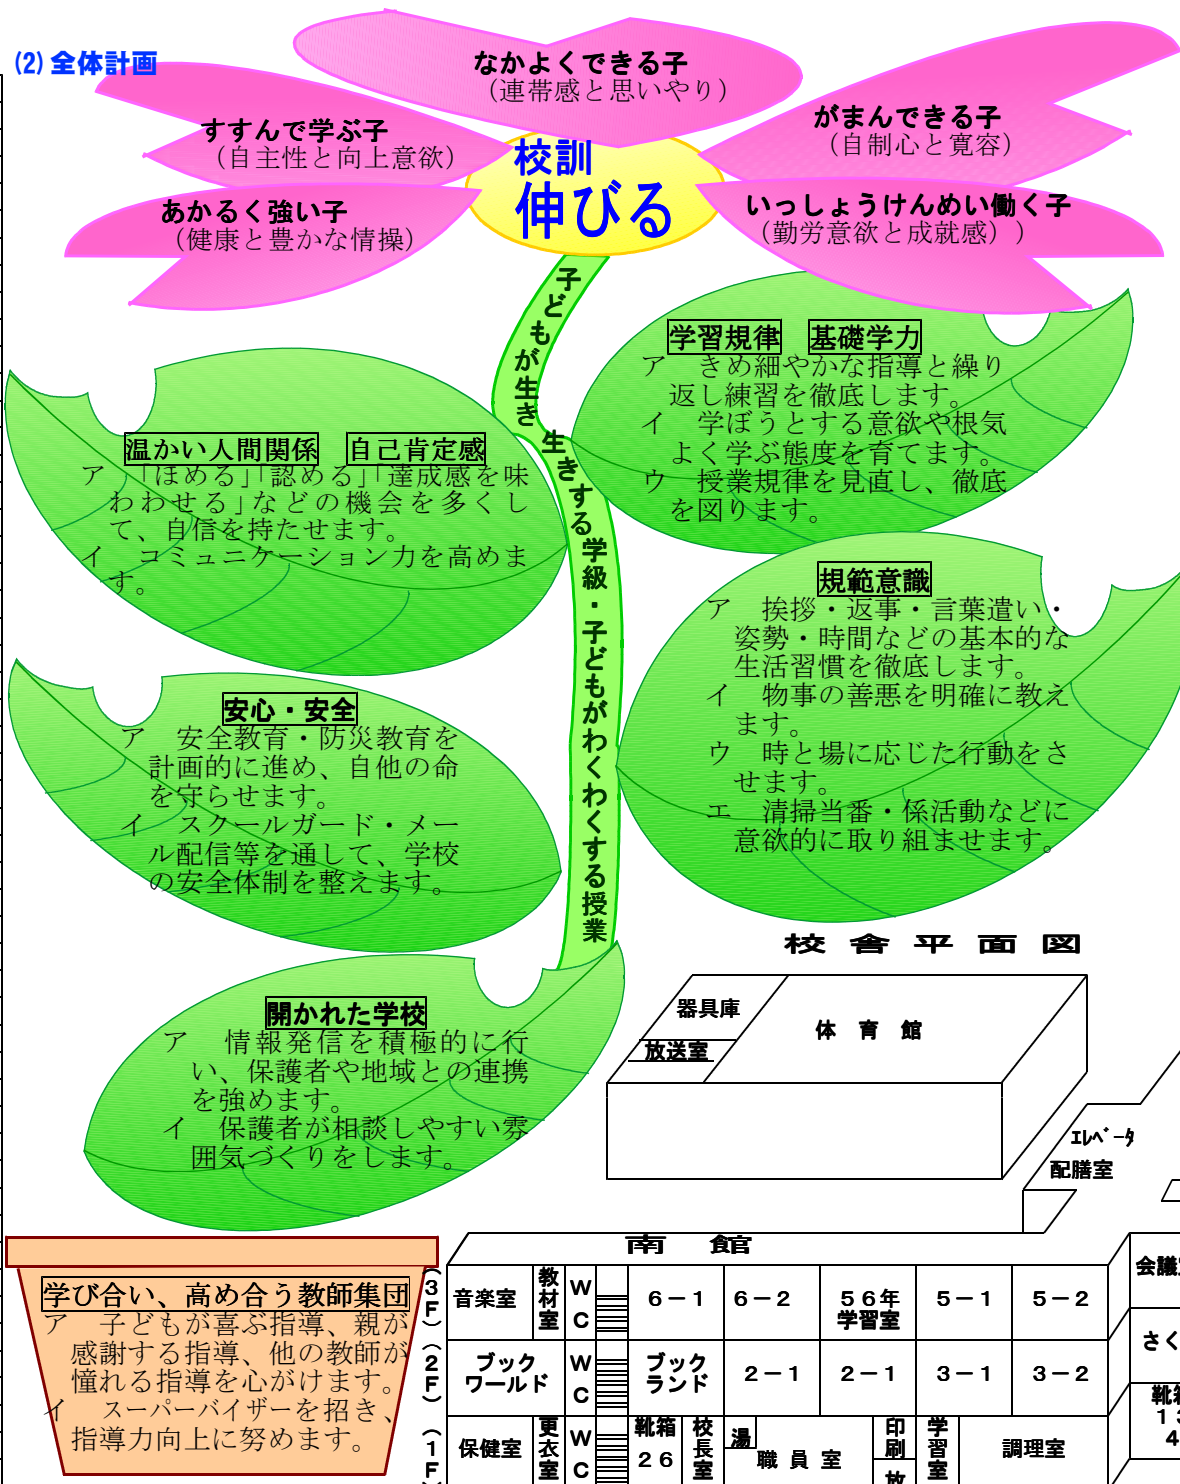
(2) 全体計画

なかよくできる子
（連帯感と思いやり）

すすんで学ぶ子
（自主性と向上意欲）

がまんできる子
（自制心と寛容）

あかるく強い子
（健康と豊かな情操）

校訓
伸びる

いっしょうけんめい働く子
（勤労意欲と成就感））

子どもが生き生きする学級・子どもがわくわくする授業

学習規律　基礎学力
ア　きめ細やかな指導と繰り返し練習を徹底します。
イ　学ぼうとする意欲や根気よく学ぶ態度を育てます。
ウ　授業規律を見直し、徹底を図ります。

温かい人間関係　自己肯定感
ア　「ほめる」「認める」「達成感を味わわせる」などの機会を多くして、自信を持たせます。
イ　コミュニケーション力を高めます。

規範意識
ア　挨拶・返事・言葉遣い・姿勢・時間などの基本的な生活習慣を徹底します。
イ　物事の善悪を明確に教えます。
ウ　時と場に応じた行動をさせます。
エ　清掃当番・係活動などに意欲的に取り組ませます。

安心・安全
ア　安全教育・防災教育を計画的に進め、自他の命を守らせます。
イ　スクールガード・メール配信等を通して、学校の安全体制を整えます。

校　舎　平　面　図

開かれた学校
ア　情報発信を積極的に行い、保護者や地域との連携を強めます。
イ　保護者が相談しやすい雰囲気づくりをします。

器具庫
放送室
体　育　館
ｴﾚﾍﾞｰﾀ
配膳室

学び合い、高め合う教師集団
ア　子どもが喜ぶ指導、親が感謝する指導、他の教師が憧れる指導を心がけます。
イ　スーパーバイザーを招き、指導力向上に努めます。

南　館
会議
(3F) 音楽室　教材室　WC　6－1　6－2　56年学習室　5－1　5－2
(2F) ブックワールド　WC　ブックランド　2－1　2－1　3－1　3－2　さく
(1F) 保健室　更衣室　WC　靴箱26　校長室　湯　職員室　印刷　放　学習室　調理室　靴箱 1 4